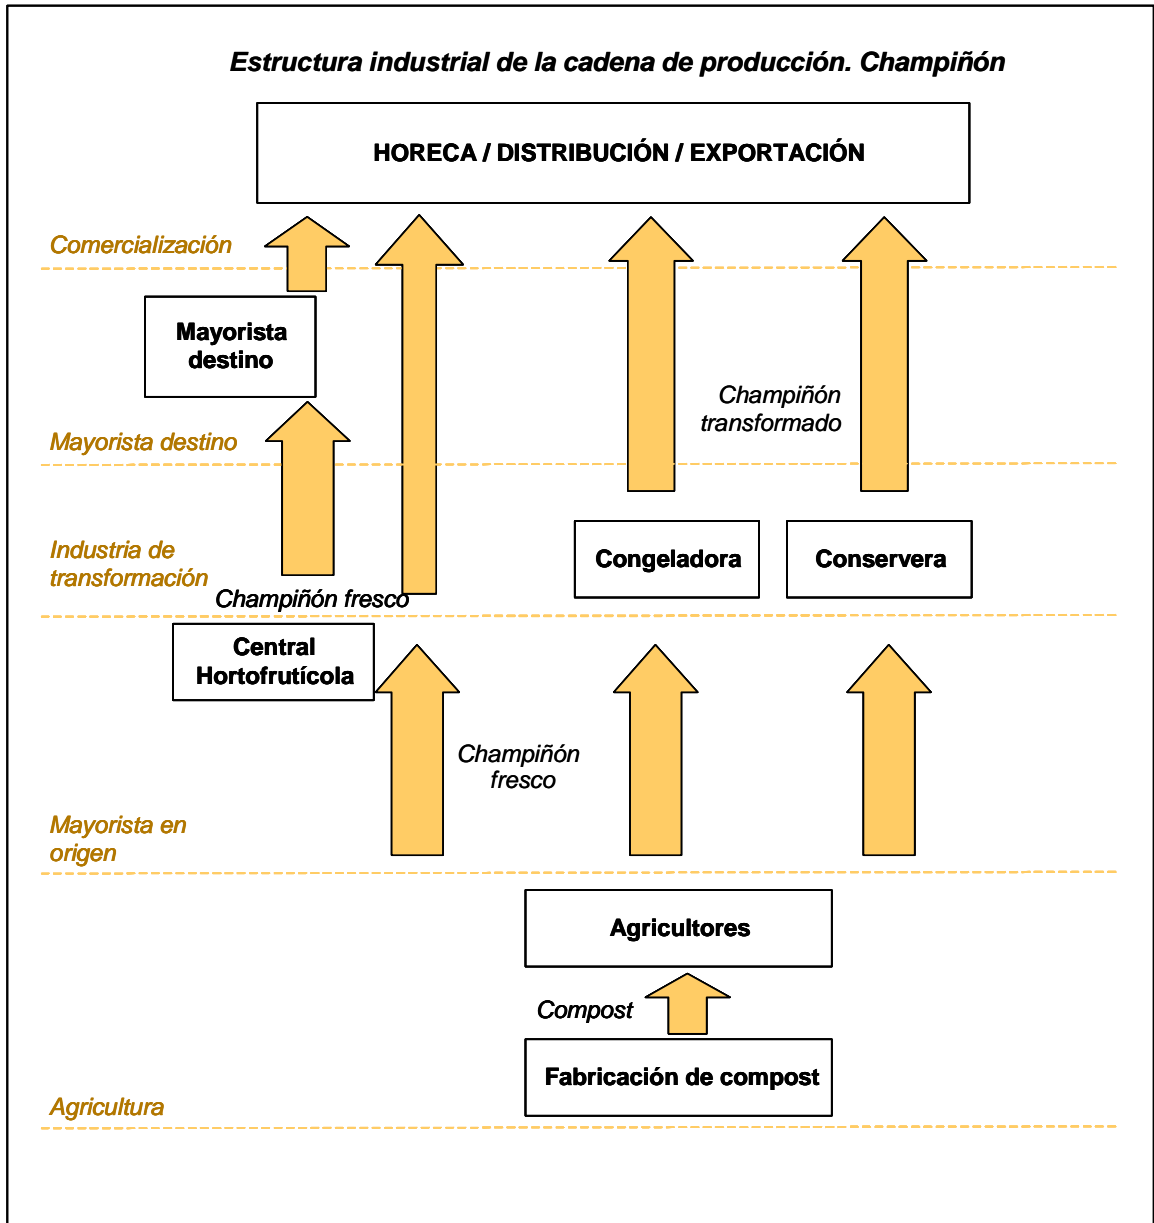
Estructura industrial de la cadena de producción. Champiñón

HORECA / DISTRIBUCIÓN / EXPORTACIÓN

Comercialización

Mayorista destino

Champiñón transformado

Mayorista destino

Industria de transformación

Congeladora

Conservera

Champiñón fresco

Central Hortofrutícola

Champiñón fresco

Mayorista en origen

Agricultores

Compost

Fabricación de compost

Agricultura